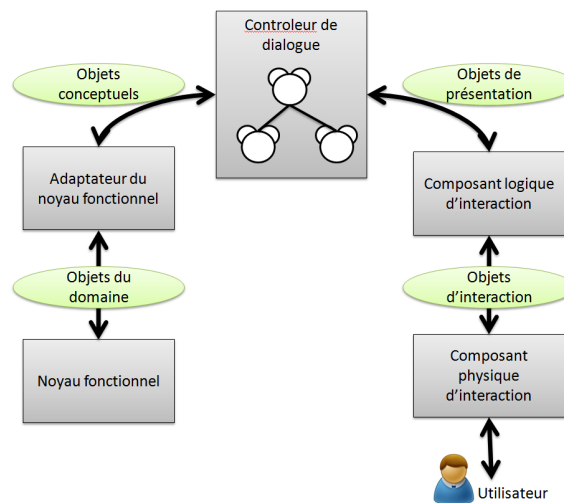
Controleur de dialogue

Objets conceptuels

Objets de présentation

Adaptateur du noyau fonctionnel

Composant logique d'interaction

Objets du domaine

Objets d'interaction

Noyau fonctionnel

Composant physique d'interaction

Utilisateur